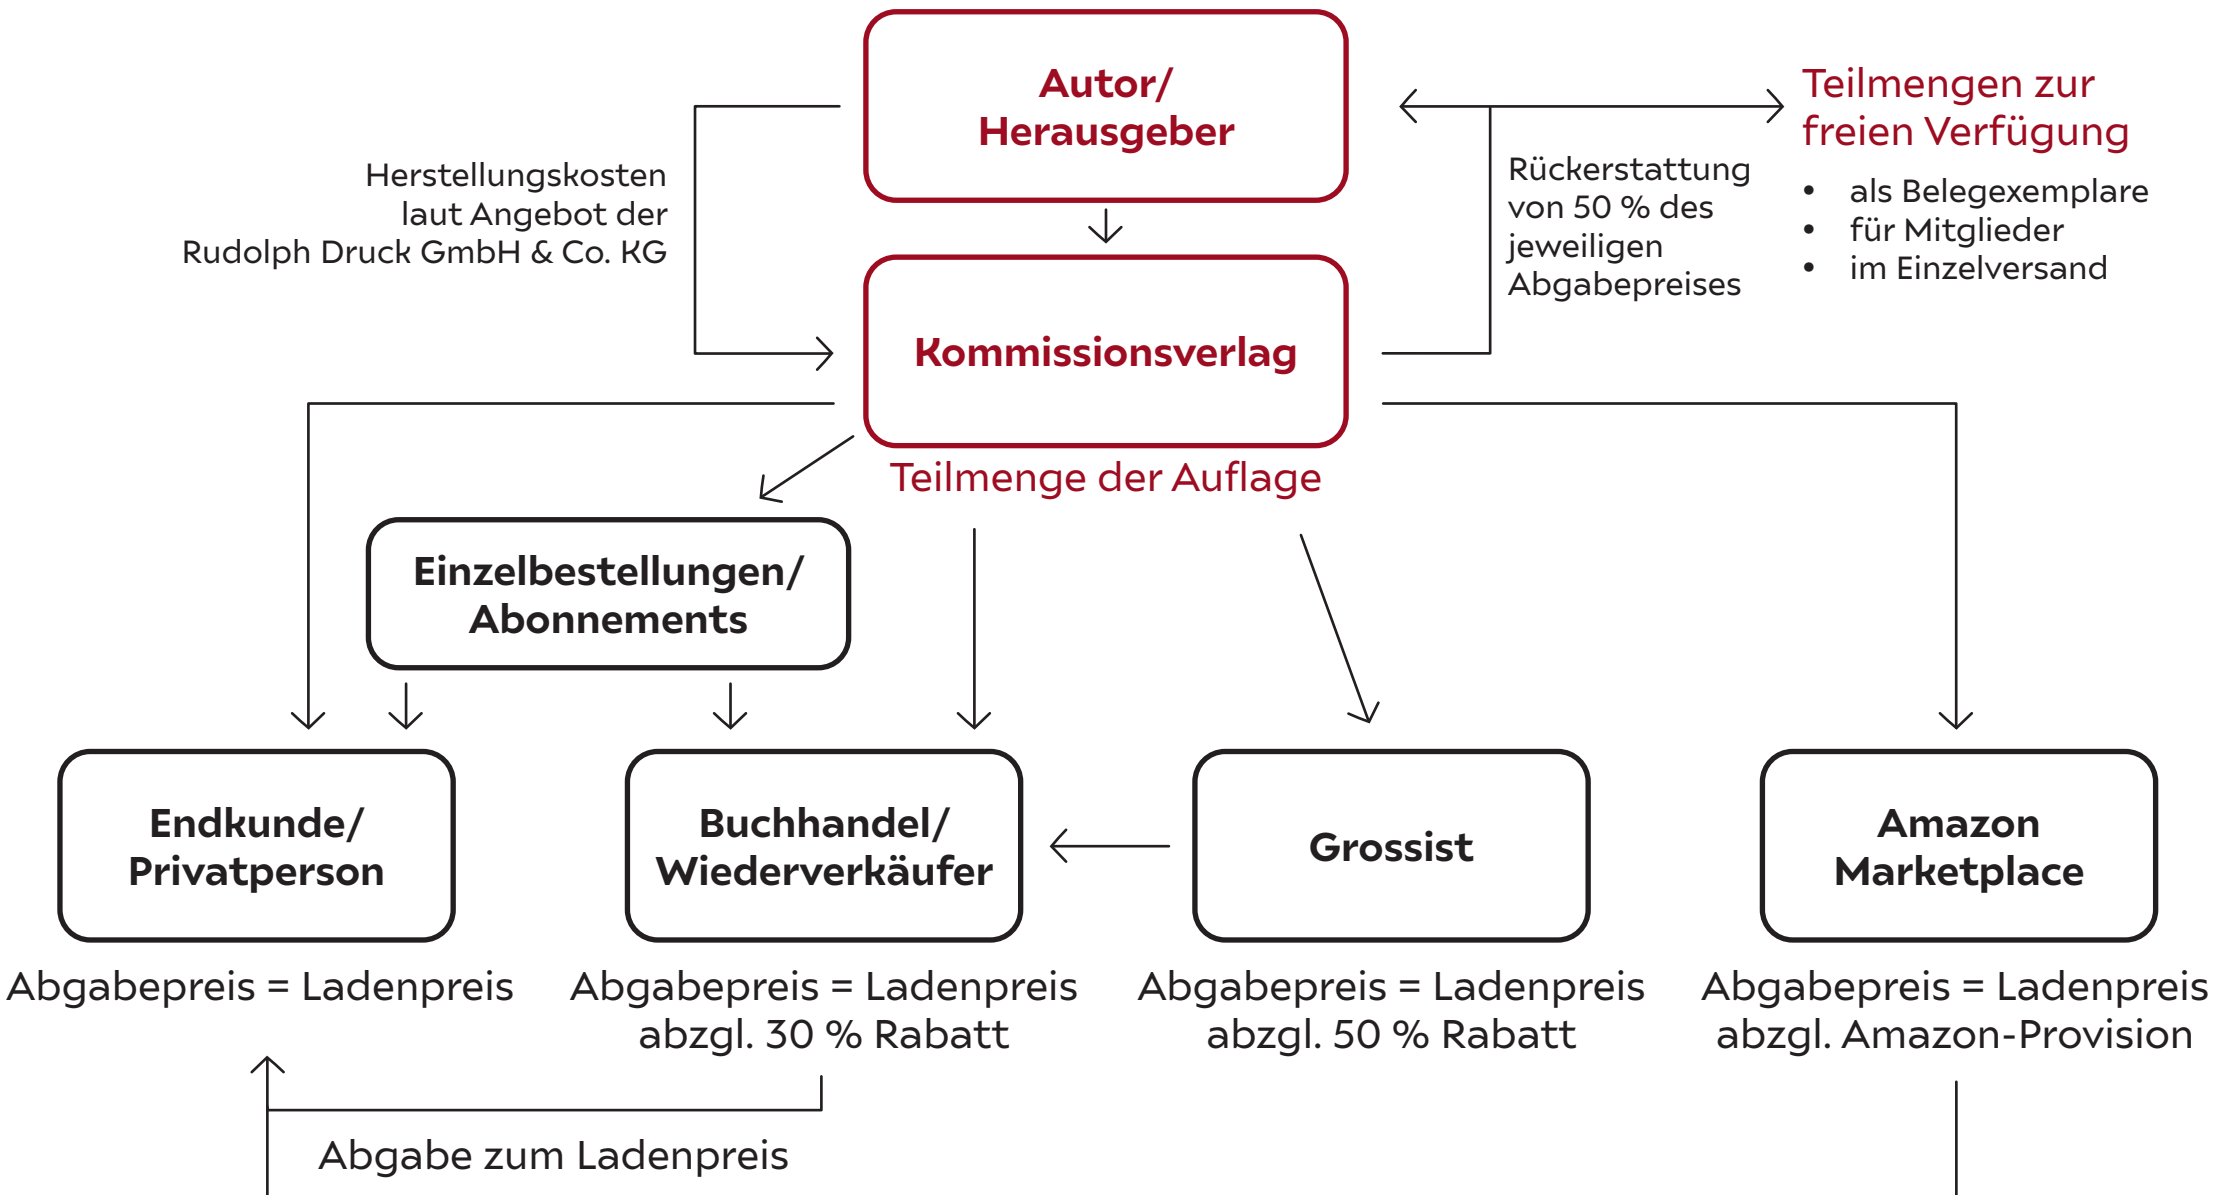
Autor/
Herausgeber

Teilmengen zur freien Verfügung

- als Belegexemplare
- für Mitglieder
- im Einzelversand

Herstellungskosten laut Angebot der Rudolph Druck GmbH & Co. KG

Rückerstattung von 50 % des jeweiligen Abgabepreises

Kommissionsverlag

Teilmenge der Auflage

Einzelbestellungen/
Abonnements

Endkunde/
Privatperson

Buchhandel/
Wiederverkäufer

Grossist

Amazon
Marketplace

Abgabepreis = Ladenpreis

Abgabepreis = Ladenpreis abzgl. 30 % Rabatt

Abgabepreis = Ladenpreis abzgl. 50 % Rabatt

Abgabepreis = Ladenpreis abzgl. Amazon-Provision

Abgabe zum Ladenpreis